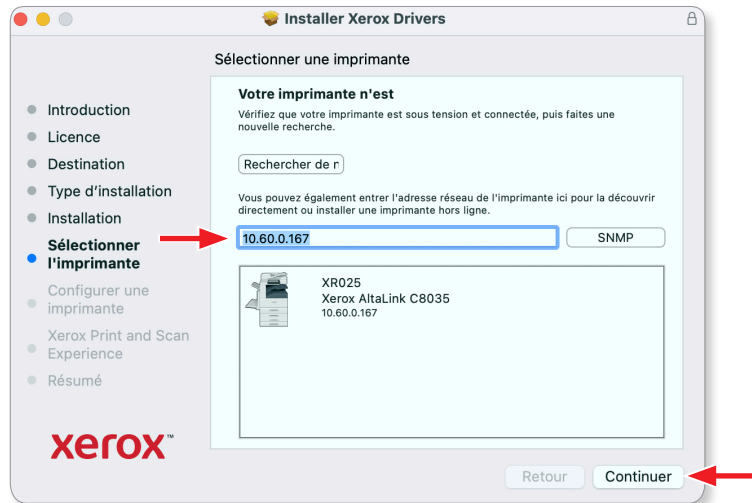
Installer Xerox Drivers

Sélectionner une imprimante

Introduction
Licence
Destination
Type d'installation
Installation
Sélectionner l'imprimante
Configurer une imprimante
Xerox Print and Scan Experience
Résumé

xerox™

Votre imprimante n'est

Vérifiez que votre imprimante est sous tension et connectée, puis faites une nouvelle recherche.

Rechercher de n

Vous pouvez également entrer l'adresse réseau de l'imprimante ici pour la découvrir directement ou installer une imprimante hors ligne.

10.60.0.167

SNMP

XR025
Xerox AltaLink C8035
10.60.0.167

Retour

Continuer